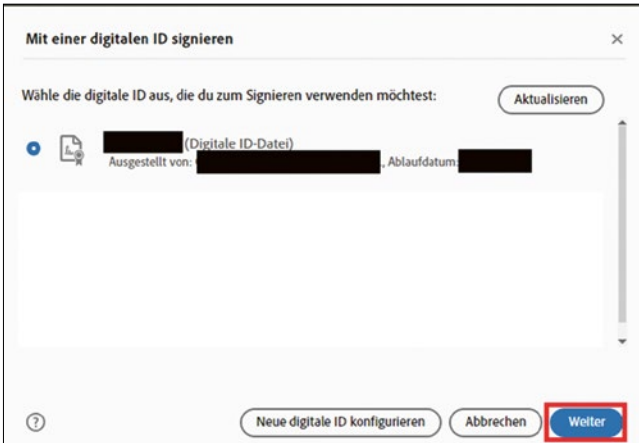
Mit einer digitalen ID signieren

×

Wähle die digitale ID aus, die du zum Signieren verwenden möchtest:

Aktualisieren

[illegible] (Digitale ID-Datei)
Ausgestellt von: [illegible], Ablaufdatum: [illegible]

?

Neue digitale ID konfigurieren

Abbrechen

Weiter